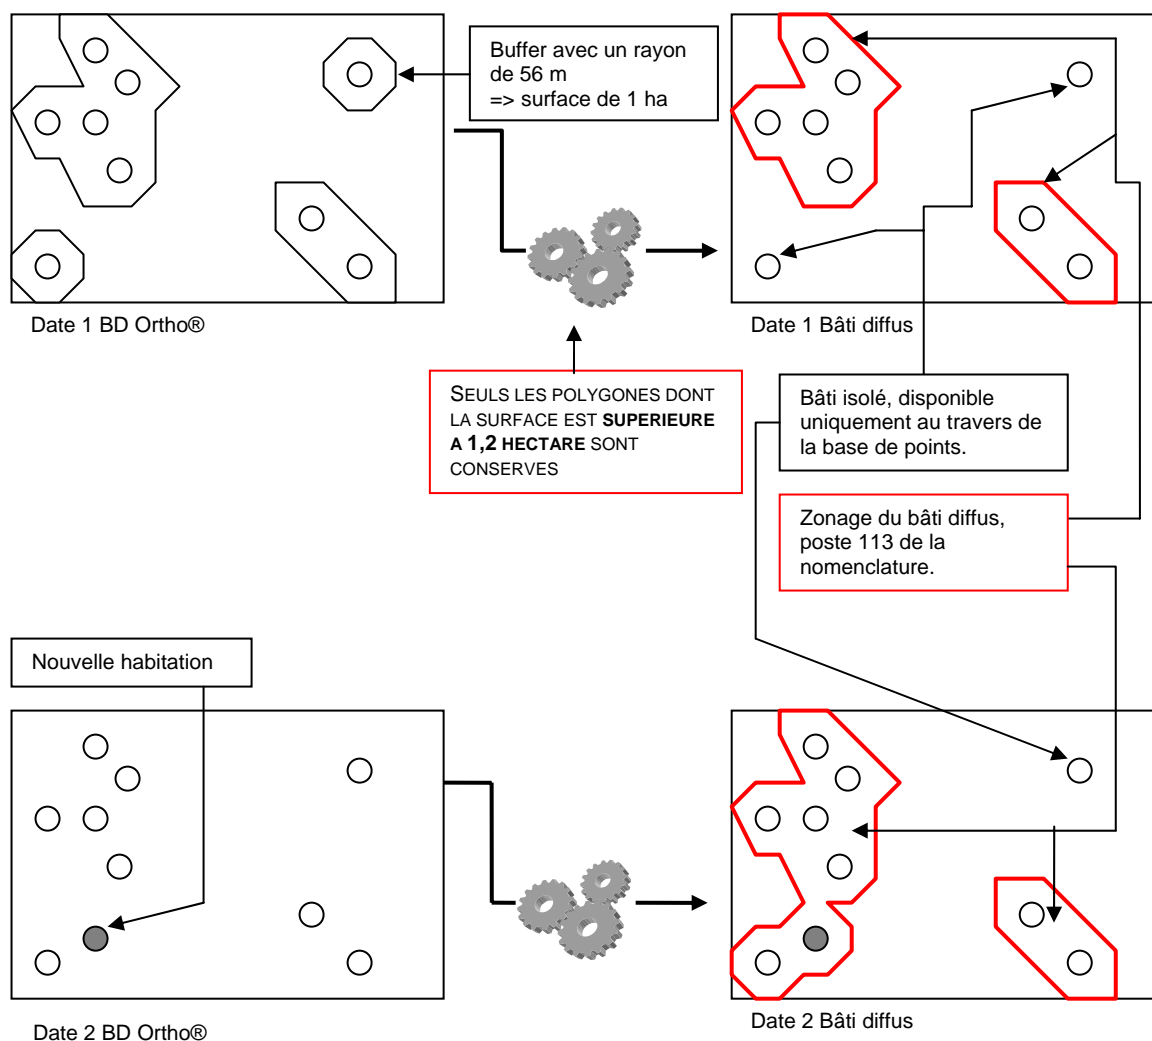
Buffer avec un rayon de 56 m
=> surface de 1 ha

Date 1 BD Ortho®

Date 1 Bâti diffus

SEULS LES POLYGONES DONT LA SURFACE EST **SUPERIEURE A 1,2 HECTARE** SONT CONSERVES

Bâti isolé, disponible uniquement au travers de la base de points.

Zonage du bâti diffus, poste 113 de la nomenclature.

Nouvelle habitation

Date 2 BD Ortho®

Date 2 Bâti diffus